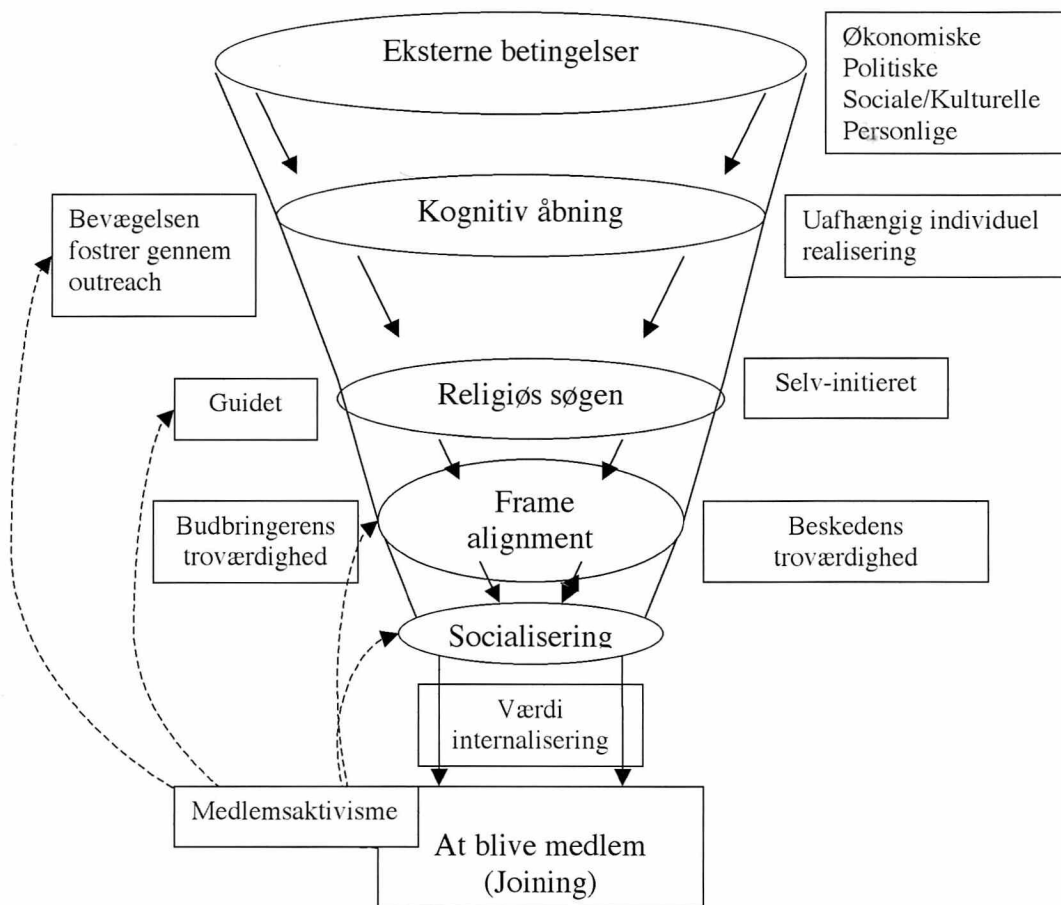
Eksterne betingelser

Økonomiske
Politiske
Sociale/Kulturelle
Personlige

Bevægelsen fostrer gennem outreach

Kognitiv åbning

Uafhængig individuel realisering

Guidet

Religiøs søgen

Selv-initieret

Budbringerens troværdighed

Frame alignment

Beskedens troværdighed

Socialisering

Værdi internalisering

Medlemsaktivisme

At blive medlem (Joining)